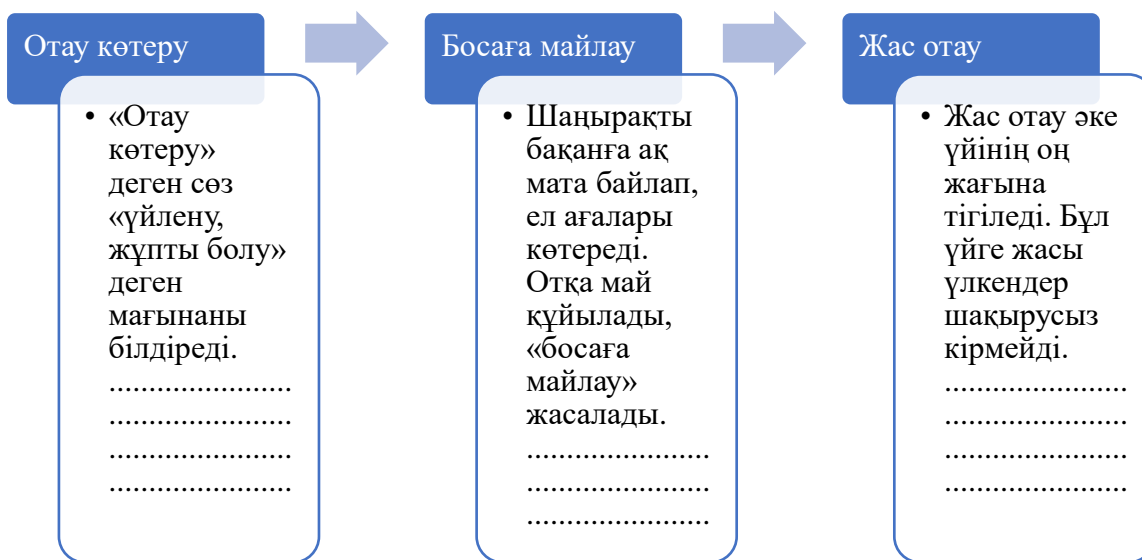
Отау көтеру

• «Отау көтеру» деген сөз «үйлену, жұпты болу» деген мағынаны білдіреді. ......................
......................
......................
......................

Босаға майлау

• Шаңырақты бақанға ақ мата байлап, ел ағалары көтереді. Отқа май құйылады, «босаға майлау» жасалады. ......................
......................
......................

Жас отау

• Жас отау әке үйінің оң жағына тігіледі. Бұл үйге жасы үлкендер шақырусыз кірмейді. ......................
......................
......................
......................